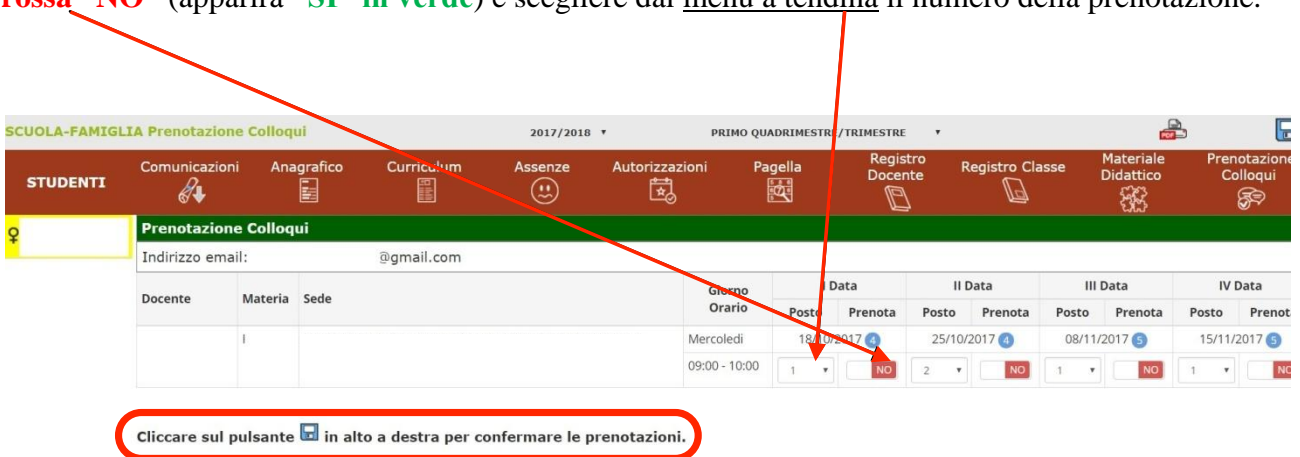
rossa "NO" (apparirà "SI" in verde) e scegliere dal menù a tendina il numero della prenotazione.

SCUOLA-FAMIGLIA Prenotazione Colloqui 2017/2018 PRIMO QUADRIMESTRE/TRIMESTRE

STUDENTI Comunicazioni Anagrafico Curriculum Assenze Autorizzazioni Pagella Registro Docente Registro Classe Materiale Didattico Prenotazione Colloqui

♀

Prenotazione Colloqui

Indirizzo email: @gmail.com

| Docente | Materia | Sede | Giorno Orario | I Data Posto | I Data Prenota | II Data Posto | II Data Prenota | III Data Posto | III Data Prenota | IV Data Posto | IV Data Prenota |
|---|---|---|---|---|---|---|---|---|---|---|---|
| | I | | Mercoledì | 18/10/2017 4 | | 25/10/2017 4 | | 08/11/2017 5 | | 15/11/2017 5 | |
| | | | 09:00 - 10:00 | 1 | NO | 2 | NO | 1 | NO | 1 | NO |

Cliccare sul pulsante in alto a destra per confermare le prenotazioni.